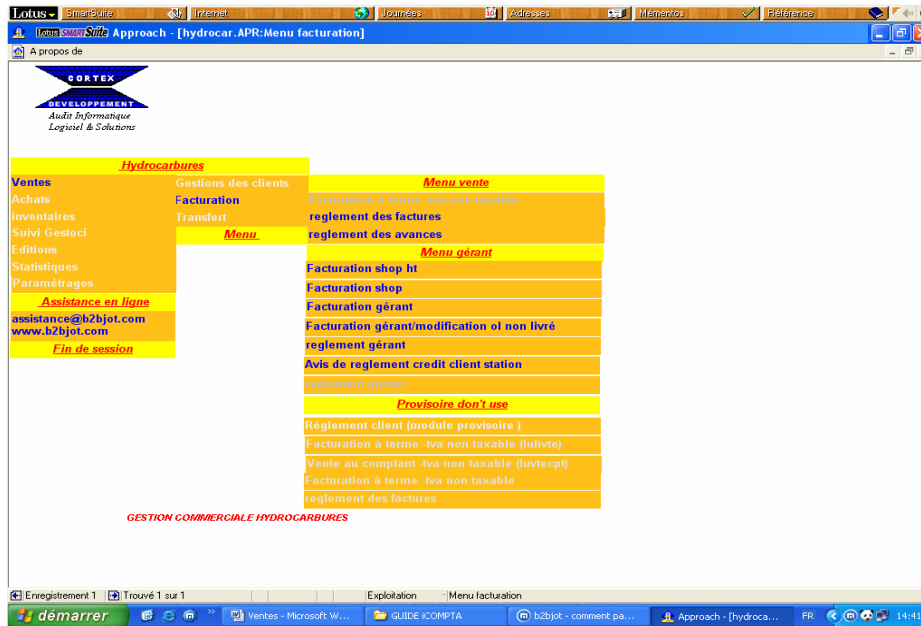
Lotus SmartSuite Internet Journées Adresses Mémentos Référence

Lotus SMARTSuite Approach - [hydrocar.APR:Menu facturation]

A propos de

CORTEX
DEVELOPPEMENT
Audit Informatique
Logiciel & Solutions

Hydrocarbures

Ventes
Achats
inventaires
Suivi Gestoci
Editions
Statistiques
Paramétrages

Gestions des clients
Facturation
Transfert

Menu

Assistance en ligne
assistance@b2bjot.com
www.b2bjot.com
Fin de session

Menu vente
Facturation à terme -tva non taxable
reglement des factures
reglement des avances

Menu gérant
Facturation shop ht
Facturation shop
Facturation gérant
Facturation gérant/modification ol non livré
reglement gérant
Avis de reglement credit client station
reglement gérant

Provisoire don't use
Réglement client (module provisoire )
Facturation à terme -tva non taxable (luhvte)
Vente au comptant -tva non taxable (luvtecpt)
Facturation à terme -tva non taxable
reglement des factures

GESTION COMMERCIALE HYDROCARBURES

Enregistrement 1 Trouvé 1 sur 1 Exploitation Menu facturation

démarrer Ventes - Microsoft W... GUIDE iCOMPTA b2bjot - comment pa... Approach - [hydroca... FR 14:41